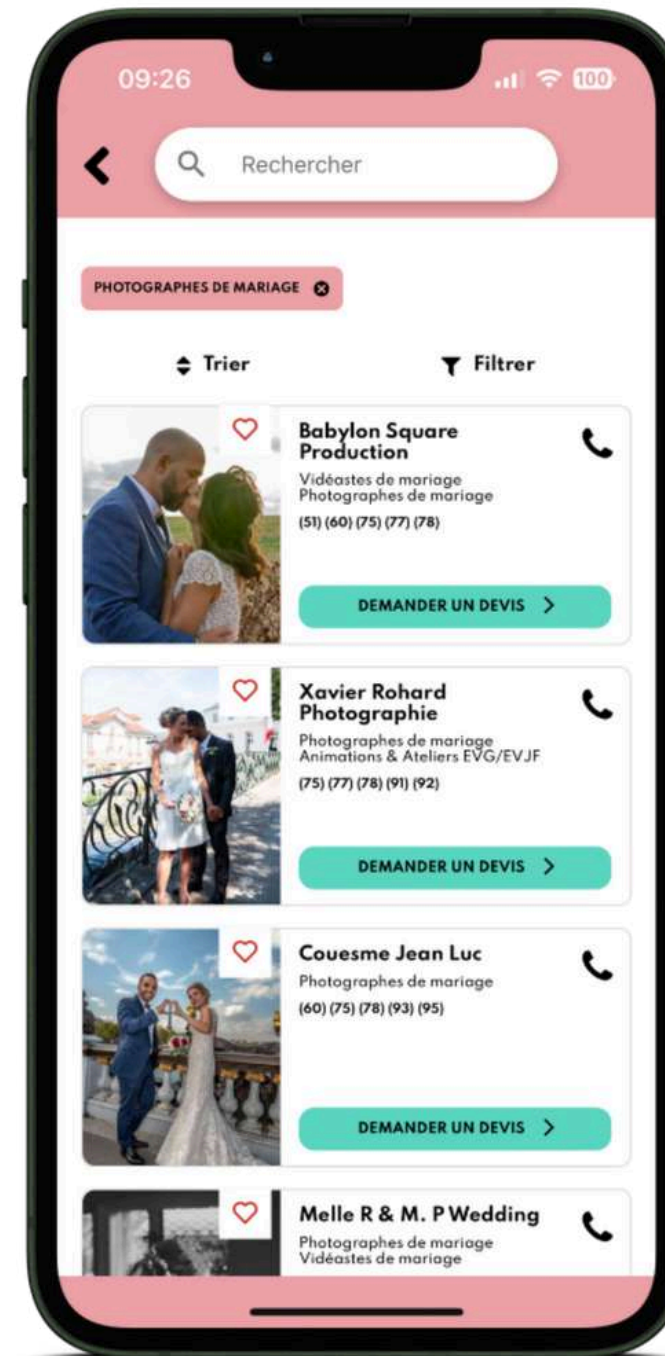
09:26

100

Rechercher

PHOTOGRAPHES DE MARIAGE

Trier

Filtrer

Babylon Square Production

Vidéastes de mariage
Photographes de mariage

(51) (60) (75) (77) (78)

DEMANDER UN DEVIS

Xavier Rohard Photographie

Photographes de mariage
Animations & Ateliers EVG/EVJF

(75) (77) (78) (91) (92)

DEMANDER UN DEVIS

Couesme Jean Luc

Photographes de mariage

(60) (75) (78) (93) (95)

DEMANDER UN DEVIS

Melle R & M. P Wedding

Photographes de mariage
Vidéastes de mariage